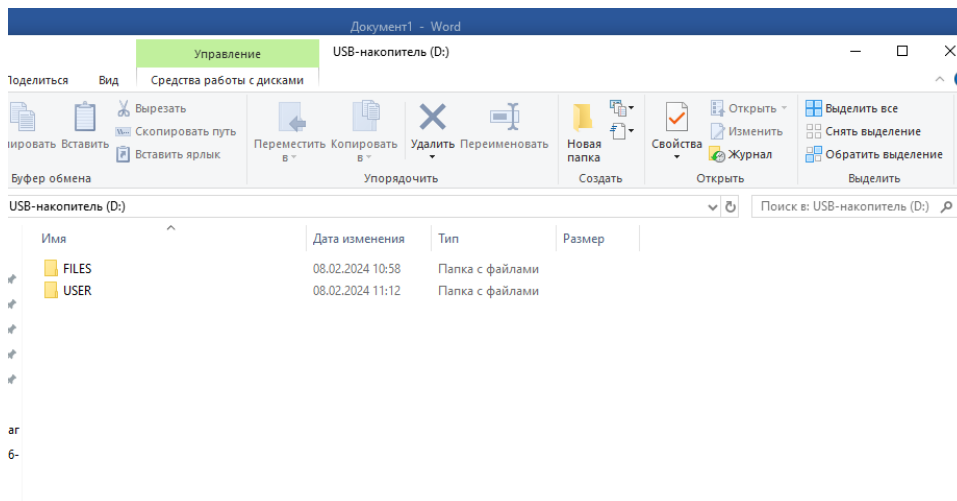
Документ1 - Word

Управление
USB-накопитель (D:)
оделиться Вид Средства работы с дисками

ировать Вставить
Вырезать
Скопировать путь
Вставить ярлык
Буфер обмена

Переместить в
Копировать в
Удалить
Переименовать
Упорядочить

Новая папка
Создать

Свойства
Открыть
Изменить
Журнал
Открыть

Выделить все
Снять выделение
Обратить выделение
Выделить

USB-накопитель (D:)
Поиск в: USB-накопитель (D:)

| Имя | Дата изменения | Тип | Размер |
|---|---|---|---|
| FILES | 08.02.2024 10:58 | Папка с файлами | |
| USER | 08.02.2024 11:12 | Папка с файлами | |

ar
6-